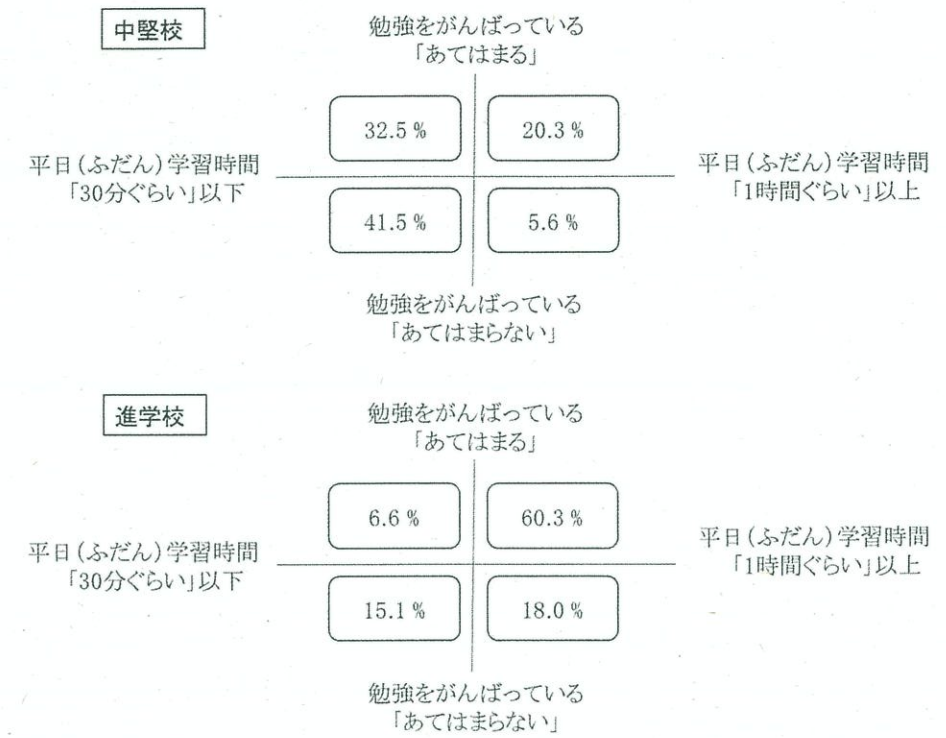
中堅校

勉強をがんばっている
「あてはまる」

32.5 %

20.3 %

平日(ふだん)学習時間
「30分ぐらい」以下

平日(ふだん)学習時間
「1時間ぐらい」以上

41.5 %

5.6 %

勉強をがんばっている
「あてはまらない」

進学校

勉強をがんばっている
「あてはまる」

6.6 %

60.3 %

平日(ふだん)学習時間
「30分ぐらい」以下

平日(ふだん)学習時間
「1時間ぐらい」以上

15.1 %

18.0 %

勉強をがんばっている
「あてはまらない」